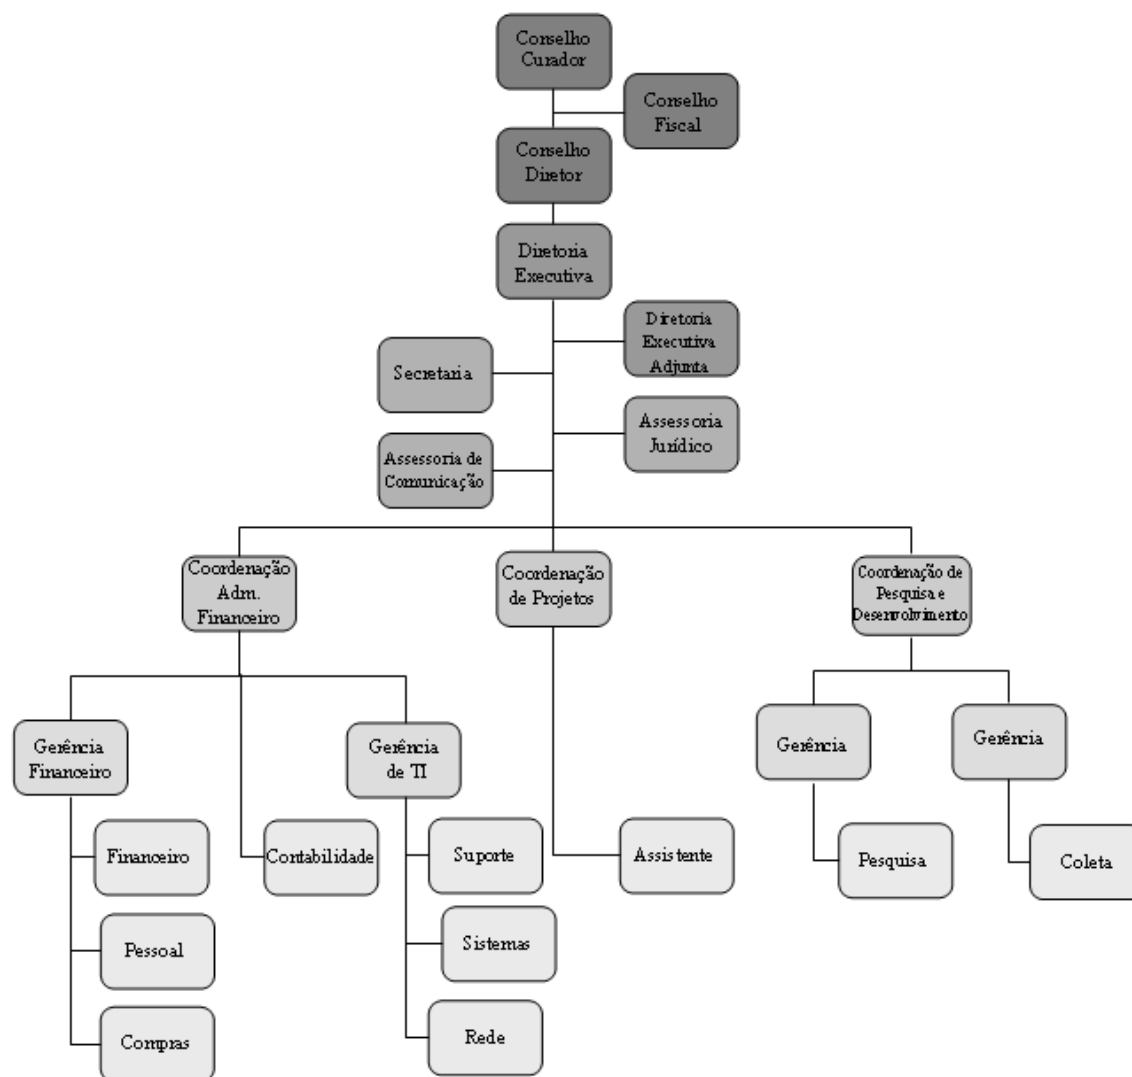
Conselho Curador

Conselho Fiscal

Conselho Diretor

Diretoria Executiva

Diretoria Executiva Adjunta

Secretaria

Assessoria Jurídico

Assessoria de Comunicação

Coordenação Adm. Financeiro

Coordenação de Projetos

Coordenação de Pesquisa e Desenvolvimento

Gerência Financeiro

Gerência de TI

Gerência

Gerência

Financeiro

Contabilidade

Suporte

Assistente

Pesquisa

Coleta

Pessoal

Sistemas

Compras

Rede